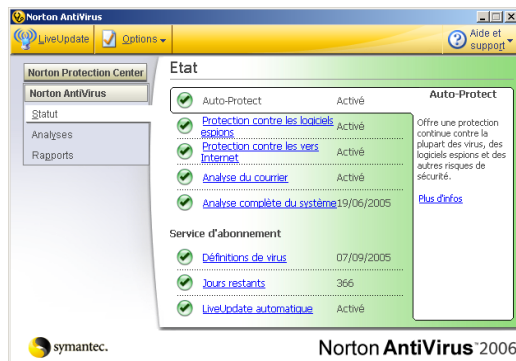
Norton AntiVirus

LiveUpdate | Options | Aide et support

Norton Protection Center
Norton AntiVirus
Statut
Analyses
Rapports

Etat

| | | |
|---|---|---|
| Auto-Protect | Activé | |
| Protection contre les logiciels espions | Activé | |
| Protection contre les vers Internet | Activé | |
| Analyse du courrier | Activé | |
| Analyse complète du système | 19/06/2005 | |

Service d'abonnement

| | |
|---|---|
| Définitions de virus | 07/09/2005 |
| Jours restants | 366 |
| LiveUpdate automatique | Activé |

Auto-Protect

Offre une protection continue contre la plupart des virus, des logiciels espions et des autres risques de sécurité.

Plus d'infos

symantec.

Norton AntiVirus 2006